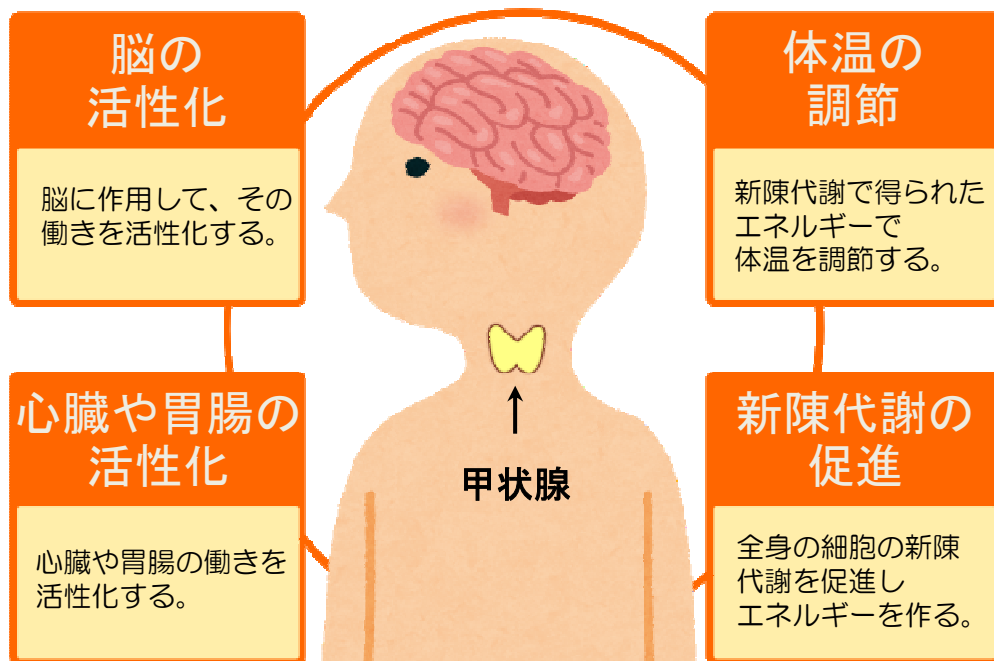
脳の活性化

脳に作用して、その働きを活性化する。

体温の調節

新陳代謝で得られたエネルギーで体温を調節する。

心臓や胃腸の活性化

心臓や胃腸の働きを活性化する。

甲状腺

新陳代謝の促進

全身の細胞の新陳代謝を促進しエネルギーを作る。